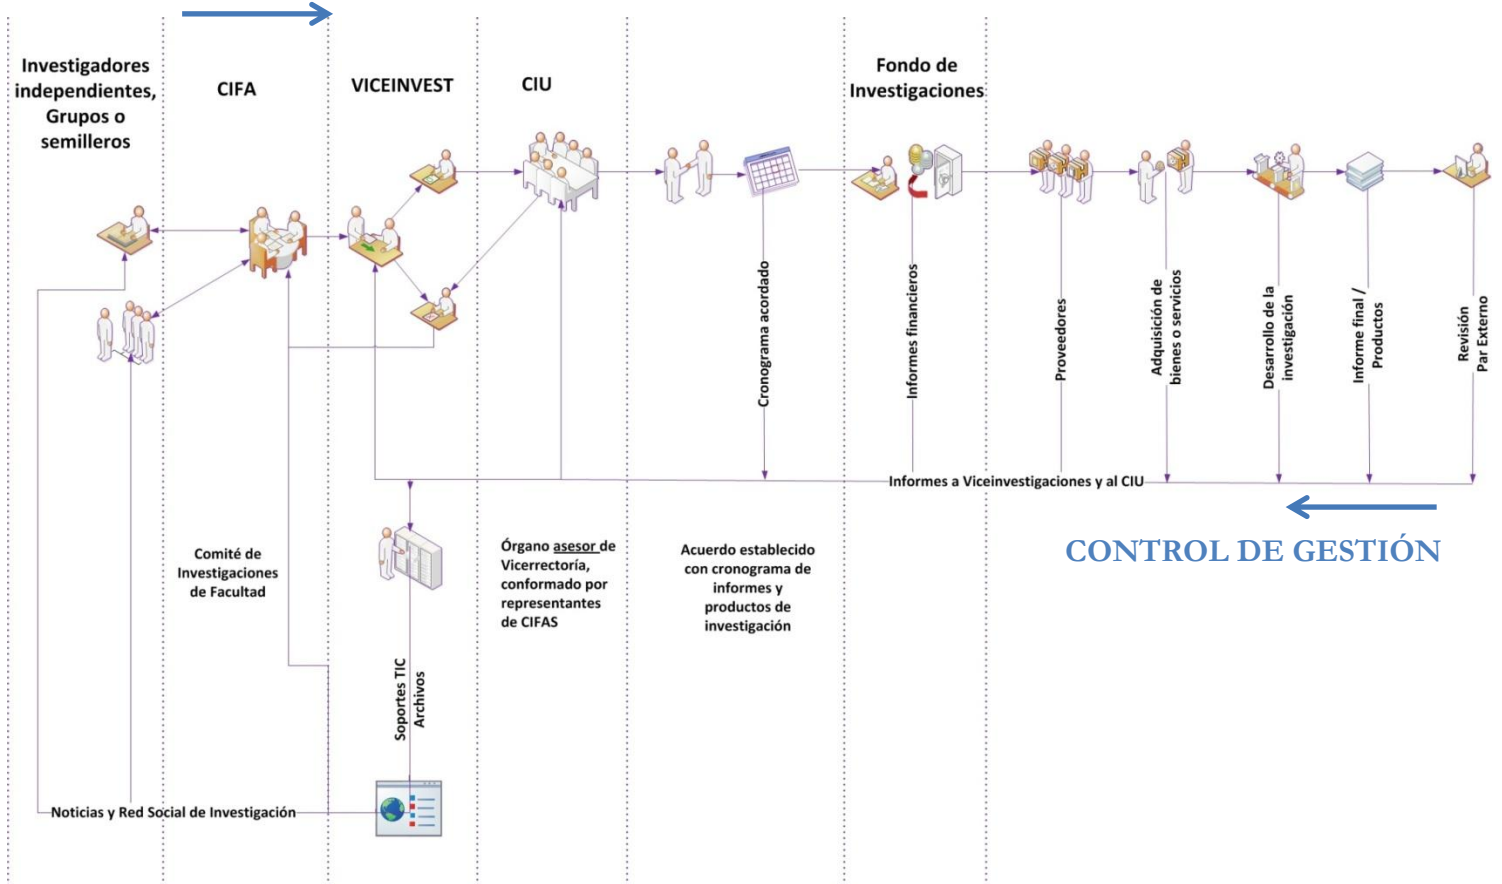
Investigadores independientes, Grupos o semilleros

CIFA

VICEINVEST

CIU

Fondo de Investigaciones

Cronograma acordado

Informes financieros

Proveedores

Adquisición de bienes o servicios

Desarrollo de la investigación

Informe final / Productos

Revisión Par Externo

Informes a Viceinvestigaciones y al CIU

CONTROL DE GESTIÓN

Comité de Investigaciones de Facultad

Órgano asesor de Vicerrectoría, conformado por representantes de CIFAS

Acuerdo establecido con cronograma de informes y productos de investigación

Soportes TIC Archivos

Noticias y Red Social de Investigación